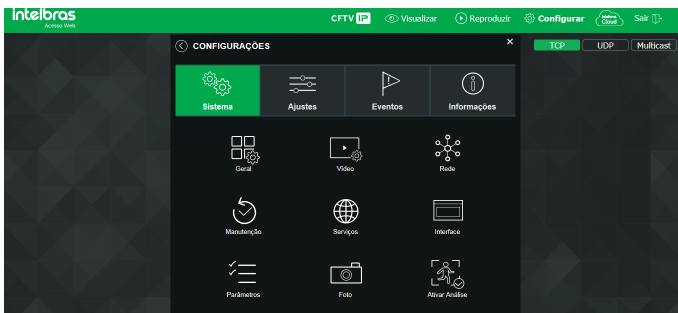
intelbras
Acesso Web

CFTV IP Visualizar Reproduzir Configurar Intelbras Cloud Sair

CONFIGURAÇÕES

TCP UDP Multicast

Sistema
Ajustes
Eventos
Informações

Geral
Vídeo
Rede
Manutenção
Serviços
Interface
Parâmetros
Foto
Ativar Análise